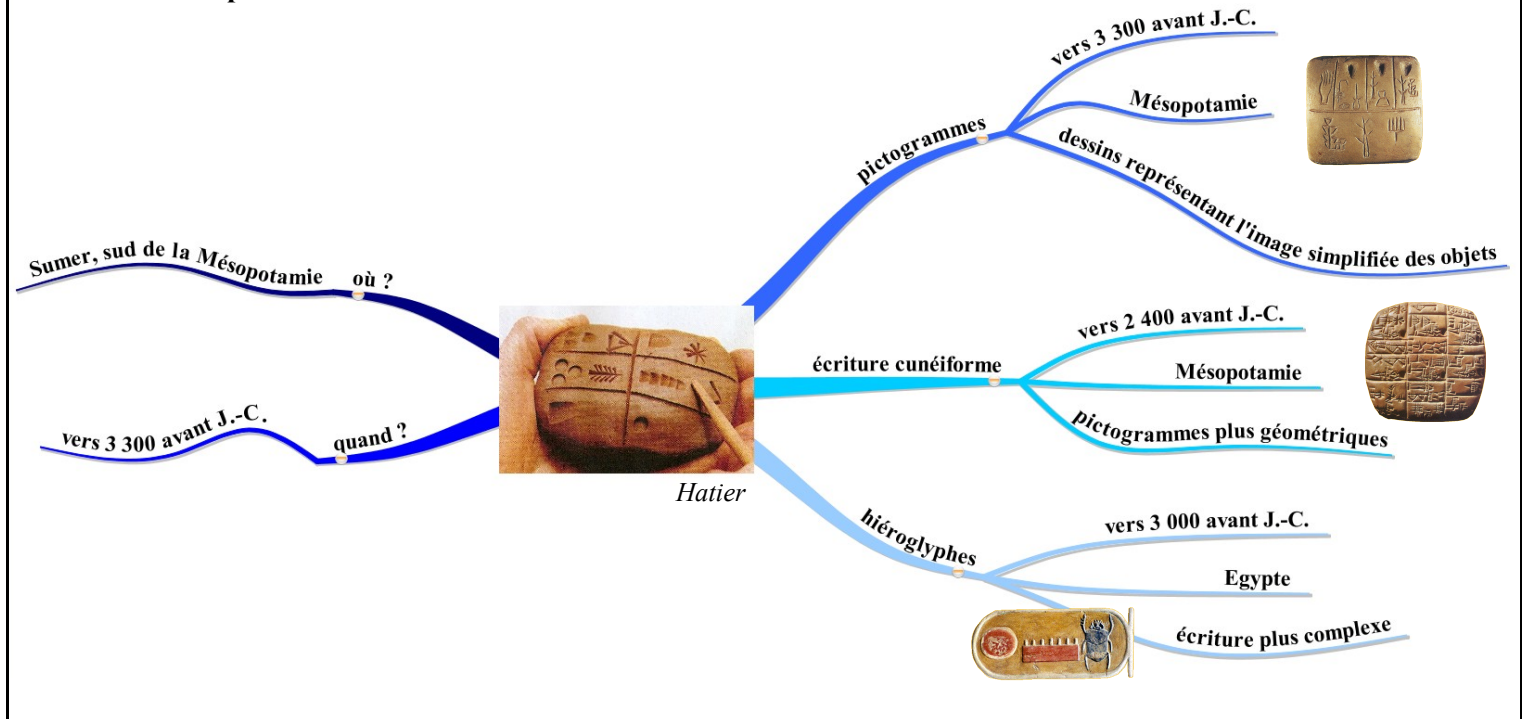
Sumer, sud de la Mésopotamie

où ?

vers 3 300 avant J.-C.

quand ?

Hatier

pictogrammes

vers 3 300 avant J.-C.

Mésopotamie

dessins représentant l'image simplifiée des objets

écriture cunéiforme

vers 2 400 avant J.-C.

Mésopotamie

pictogrammes plus géométriques

hiéroglyphes

vers 3 000 avant J.-C.

Egypte

écriture plus complexe